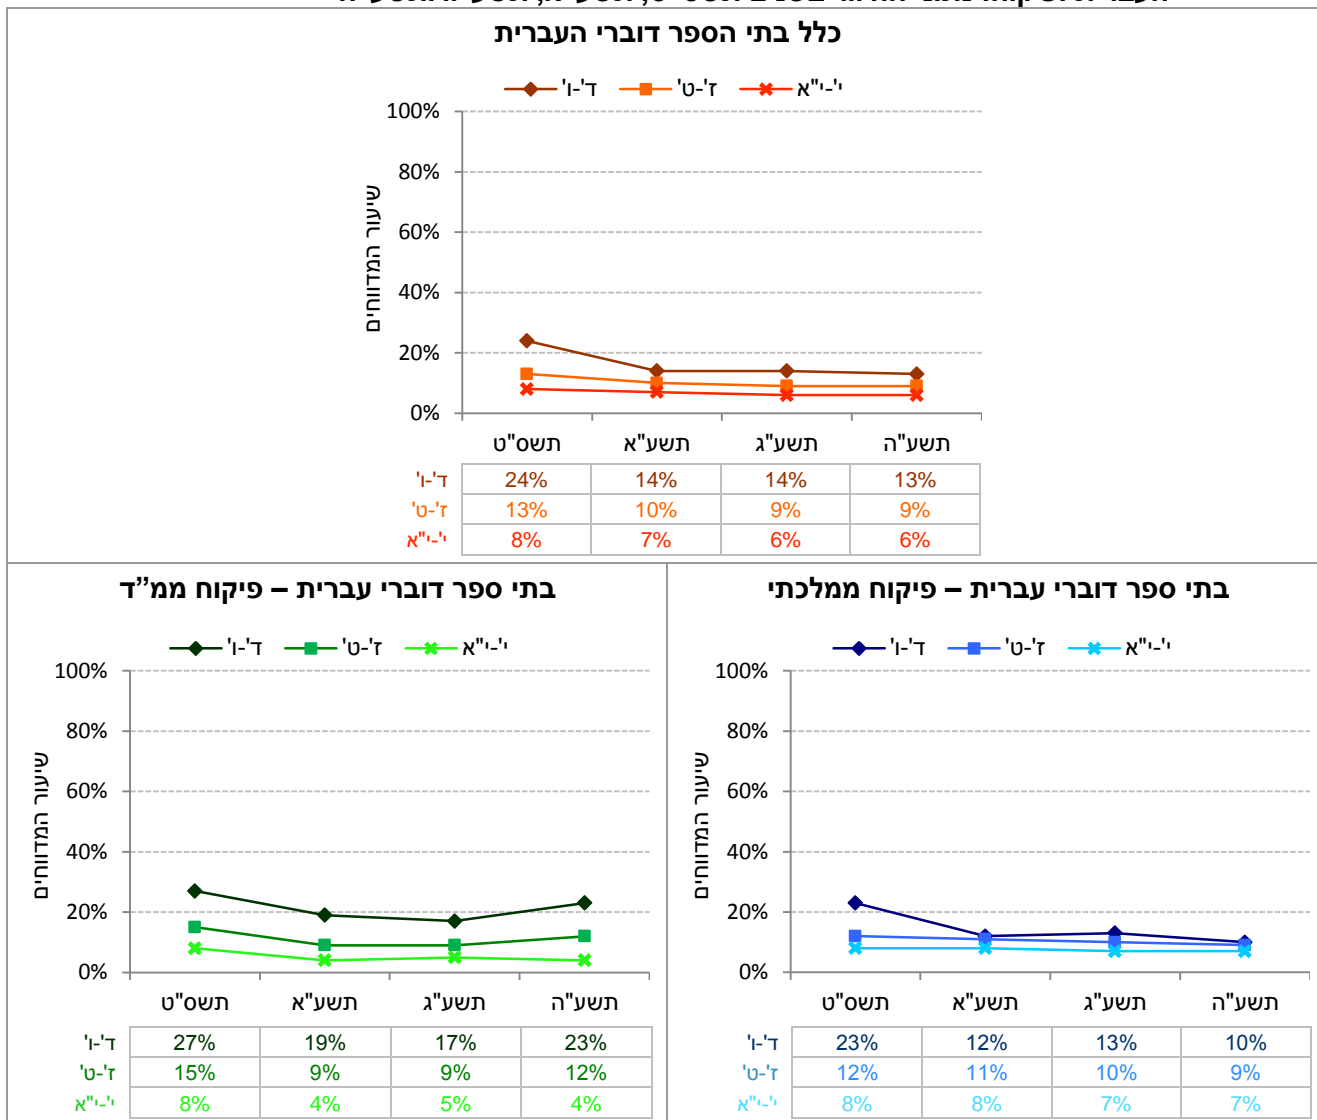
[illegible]

כלל בתי הספר דוברי העברית

ד'-ו' ז'-ט' י'-י"א

100%
80%
60%
40%
20%
0%

שיעור המדווחים

| | תשס"ט | תשע"א | תשע"ג | תשע"ה |
|---|---|---|---|---|
| ד'-ו' | 24% | 14% | 14% | 13% |
| ז'-ט' | 13% | 10% | 9% | 9% |
| י'-י"א | 8% | 7% | 6% | 6% |

בתי ספר דוברי עברית – פיקוח ממ"ד

ד'-ו' ז'-ט' י'-י"א

100%
80%
60%
40%
20%
0%

שיעור המדווחים

| | תשס"ט | תשע"א | תשע"ג | תשע"ה |
|---|---|---|---|---|
| ד'-ו' | 27% | 19% | 17% | 23% |
| ז'-ט' | 15% | 9% | 9% | 12% |
| י'-י"א | 8% | 4% | 5% | 4% |

בתי ספר דוברי עברית – פיקוח ממלכתי

ד'-ו' ז'-ט' י'-י"א

100%
80%
60%
40%
20%
0%

שיעור המדווחים

| | תשס"ט | תשע"א | תשע"ג | תשע"ה |
|---|---|---|---|---|
| ד'-ו' | 23% | 12% | 13% | 10% |
| ז'-ט' | 12% | 11% | 10% | 9% |
| י'-י"א | 8% | 8% | 7% | 7% |